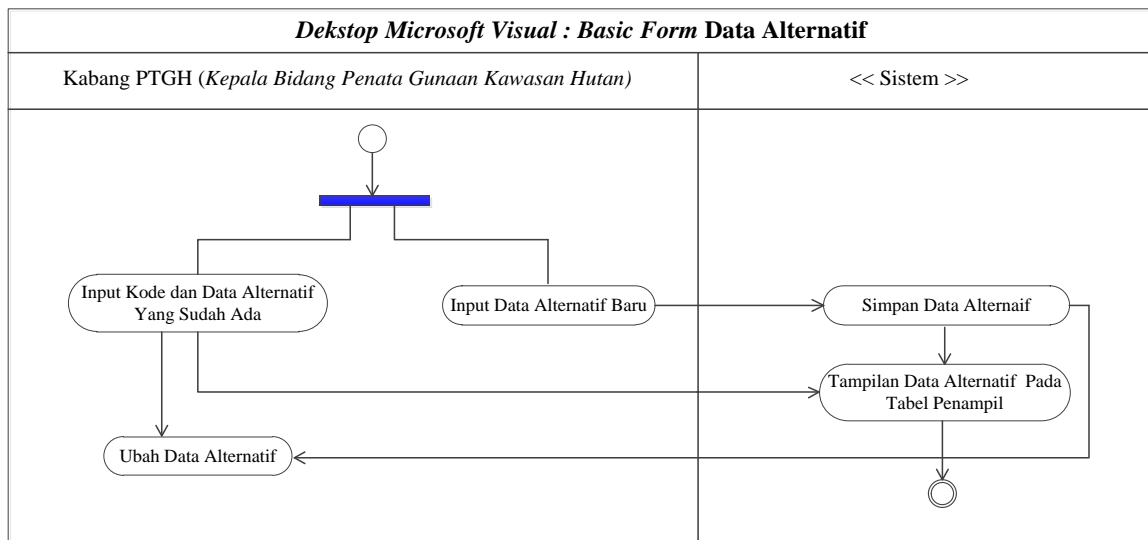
*Dekstop Microsoft Visual : Basic Form* **Data Alternatif**

Kabang PTGH (*Kepala Bidang Penata Gunaan Kawasan Hutan)*

<< Sistem >>

Input Kode dan Data Alternatif Yang Sudah Ada

Input Data Alternatif Baru

Simpan Data Alternaif

Tampilan Data Alternatif Pada Tabel Penampil

Ubah Data Alternatif